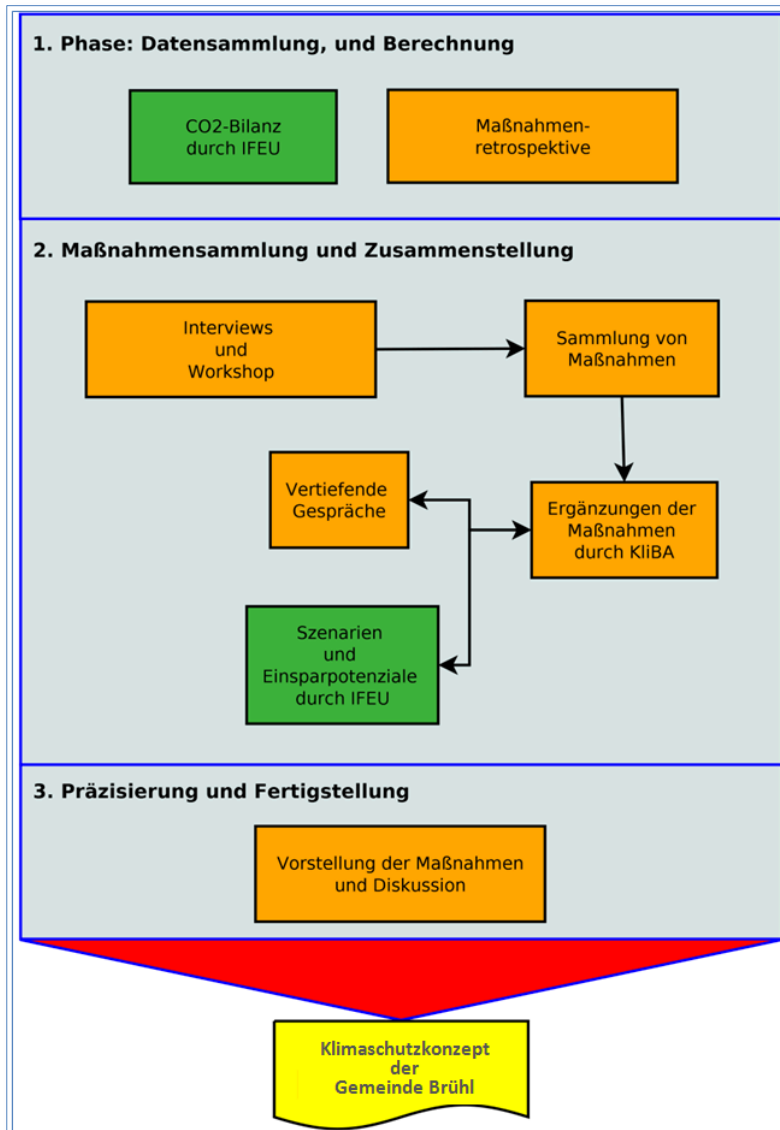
1. Phase: Datensammlung, und Berechnung

CO2-Bilanz durch IFEU

Maßnahmen-retrospektive

2. Maßnahmensammlung und Zusammenstellung

Interviews und Workshop

Sammlung von Maßnahmen

Vertiefende Gespräche

Ergänzungen der Maßnahmen durch KliBA

Szenarien und Einsparpotenziale durch IFEU

3. Präzisierung und Fertigstellung

Vorstellung der Maßnahmen und Diskussion

Klimaschutzkonzept der Gemeinde Brühl